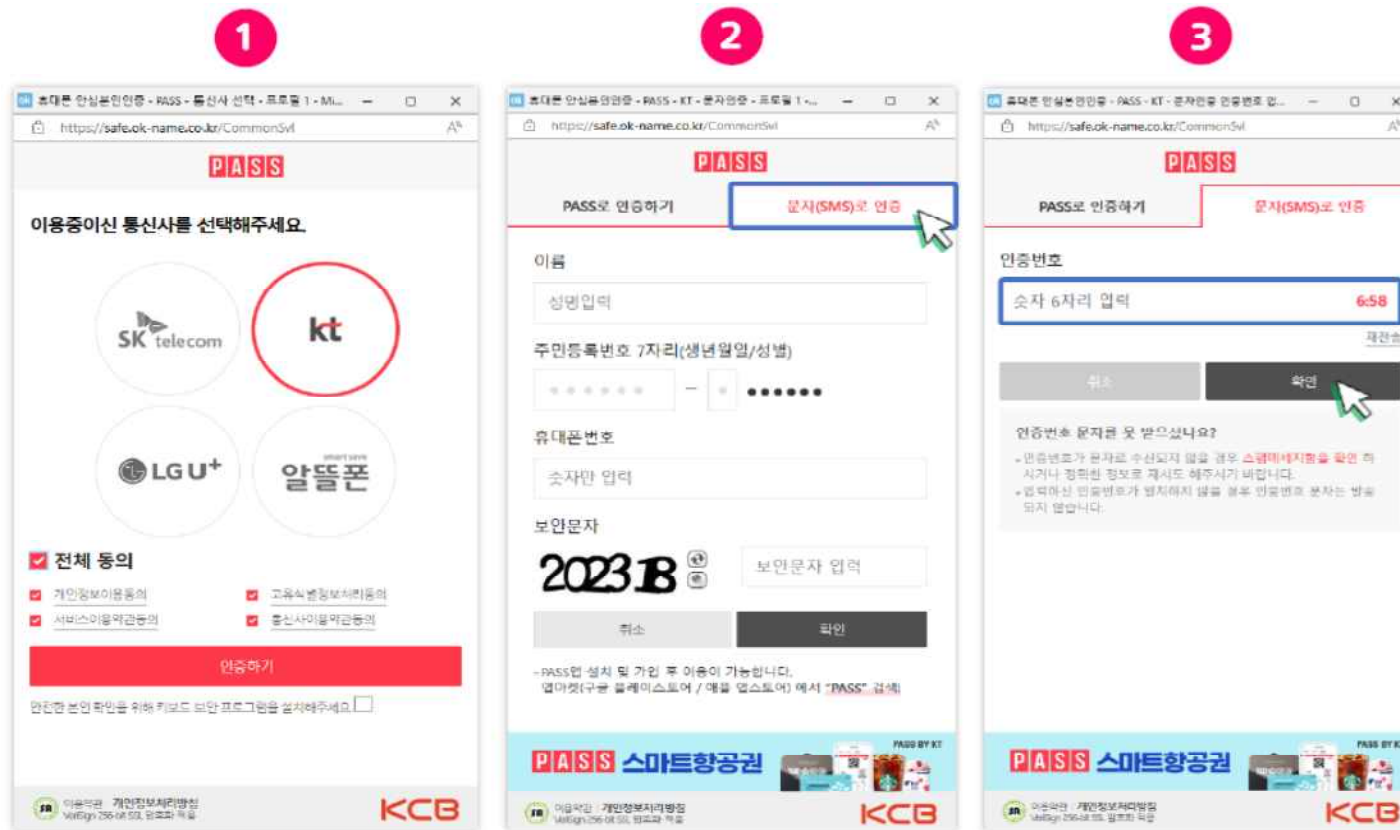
1

휴대폰 안심본인인증 - PASS - 통신사 선택 - 프로필 1 - Mi...

https://safe.ok-name.co.kr/CommonSvl

PASS

이용중이신 통신사를 선택해주세요.

SK telecom

kt

LG U+

알뜰폰

전체 동의

개인정보이용동의

고유식별정보처리동의

서비스이용약관동의

통신사이용약관동의

인증하기

안전한 본인 확인을 위해 키보드 보안 프로그램을 설치해주세요.

이용약관 개인정보처리방침

KCB

2

휴대폰 안심본인인증 - PASS - KT - 문자인증 - 프로필 1 -...

https://safe.ok-name.co.kr/CommonSvl

PASS

PASS로 인증하기

문자(SMS)로 인증

이름

성명입력

주민등록번호 7자리(생년월일/성별)

●●●●●●

휴대폰번호

숫자만 입력

보안문자

2023 1B

보안문자 입력

취소

확인

- PASS앱 설치 및 가입 후 이용이 가능합니다.
앱마켓(구글 플레이스토어 / 애플 앱스토어) 에서 "PASS" 검색

PASS 스마트항공권

PASS BY KT

이용약관 개인정보처리방침

KCB

3

휴대폰 안심본인인증 - PASS - KT - 문자인증 인증번호 입...

https://safe.ok-name.co.kr/CommonSvl

PASS

PASS로 인증하기

문자(SMS)로 인증

인증번호

숫자 6자리 입력

6:58

재전송

취소

확인

인증번호 문자를 못 받으셨나요?

- 인증번호가 문자로 수신되지 않을 경우 스팸메세지함을 확인 하시거나 정확한 정보로 재시도 해주시기 바랍니다.
- 입력하신 인증번호가 일치하지 않을 경우 인증번호 문자는 발송되지 않습니다.

PASS 스마트항공권

PASS BY KT

이용약관 개인정보처리방침

KCB